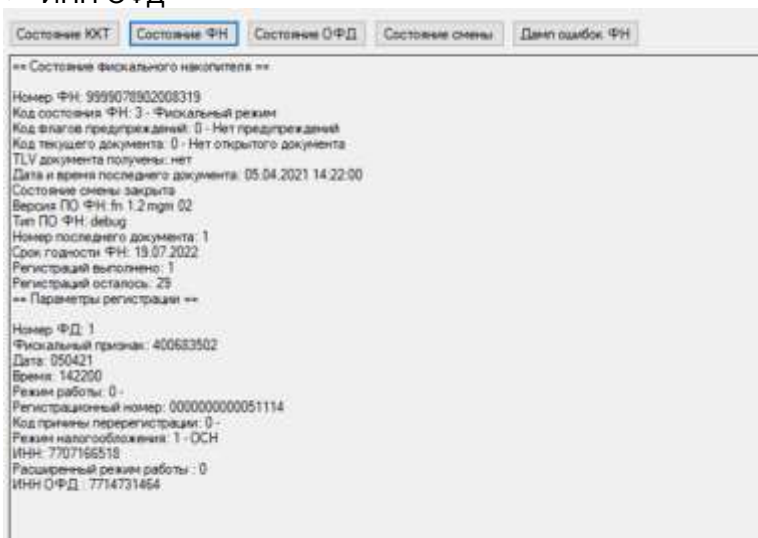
ИНН ОФД

Состояние ККТ | Состояние ФН | Состояние ОФД | Состояние смены | Дамп ошибок ФН

== Состояние фискального накопителя ==

Номер ФН: 9999078902008319
Код состояния ФН: 3 - Фискальный режим
Код флагов предупреждений: 0 - Нет предупреждений
Код текущего документа: 0 - Нет открытого документа
TLV документа получены: нет
Дата и время последнего документа: 05.04.2021 14:22:00
Состояние смены закрыта
Версия ПО ФН: fn 1.2 mgm 02
Тип ПО ФН: debug
Номер последнего документа: 1
Срок годности ФН: 19.07.2022
Регистраций выполнено: 1
Регистраций осталось: 29
== Параметры регистрации ==

Номер ФД: 1
Фискальный признак: 400683502
Дата: 050421
Время: 142200
Режим работы: 0 -
Регистрационный номер: 0000000000051114
Код причины перерегистрации: 0 -
Режим налогообложения: 1 - ОСН
ИНН: 7707166518
Расширенный режим работы : 0
ИНН ОФД : 7714731464